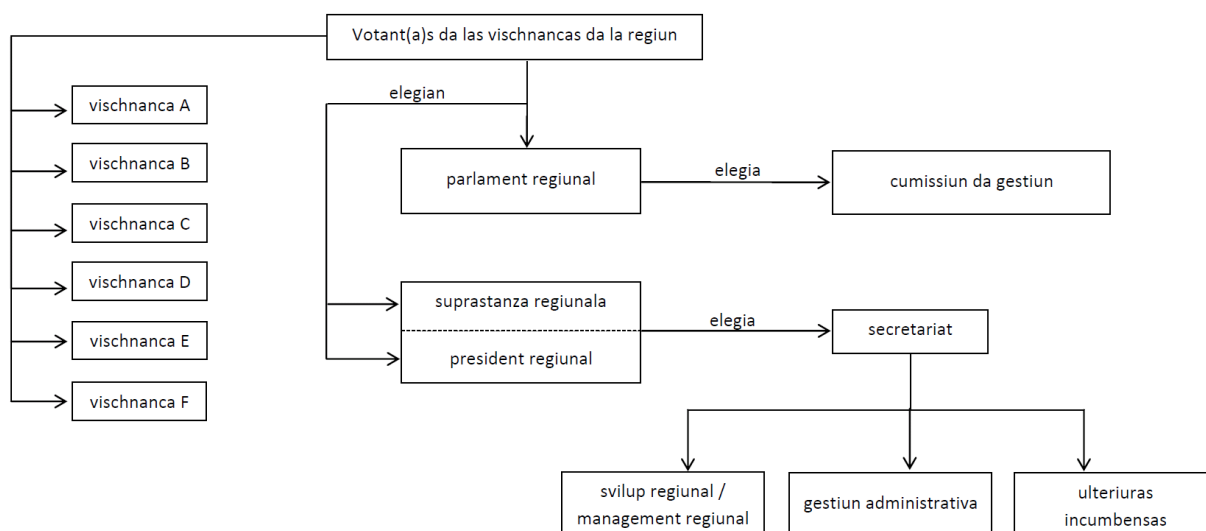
Votant(a)s da las vischnancas da la regiun

vischnanca A

vischnanca B

vischnanca C

vischnanca D

vischnanca E

vischnanca F

elegian

parlament regiunal

elegia

cumissiun da gestiun

suprastanza regiunala

president regiunal

elegia

secretariat

svilup regiunal / management regiunal

gestiun administrativa

ulteriuras incumbensas